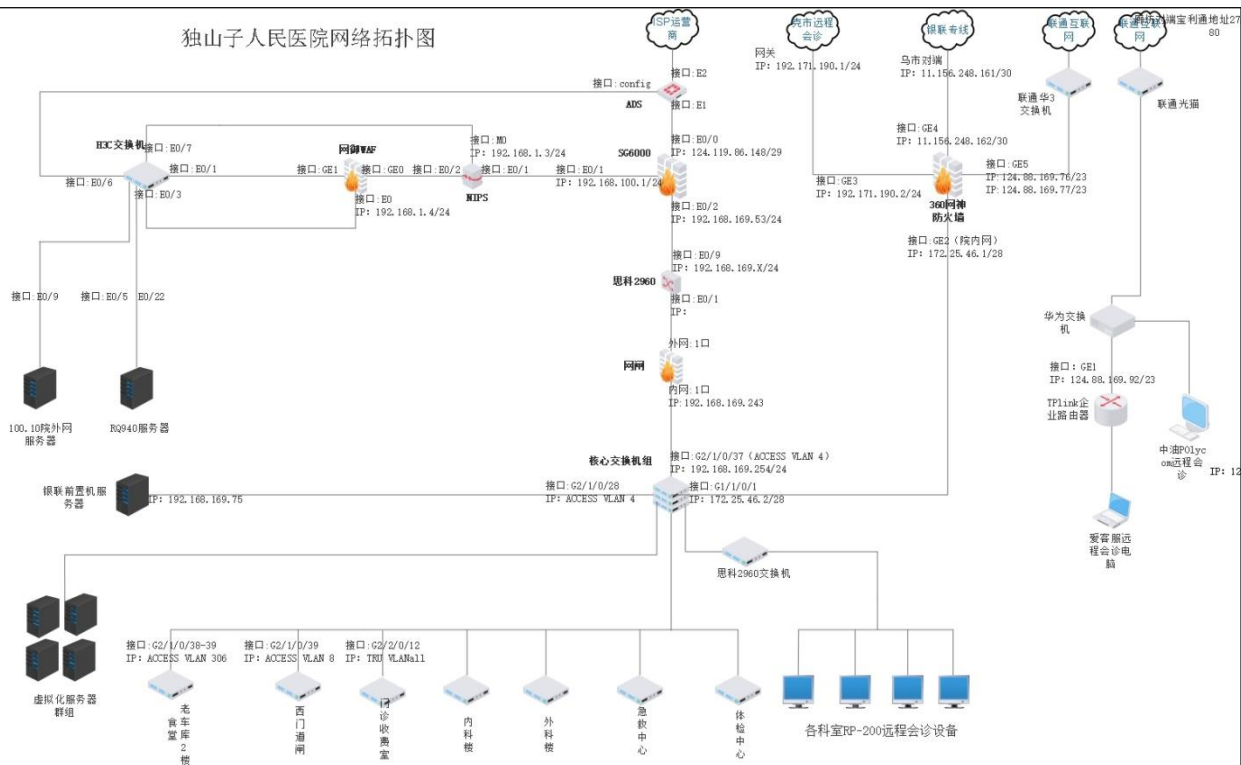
独山子人民医院网络拓扑图

ISP运营商

院市远程会诊

银联专线

联通互联网

联通互联网

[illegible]端室利通地址27 80

网关
IP: 192.171.190.1/24

乌市对端
IP: 11.156.248.161/30

联通华3交换机

联通光猫

接口：config

接口：E2

ADS

接口：E1

H3C交换机

接口：E0/7

接口：E0/1

接口：E0/6

接口：E0/3

网御WAF

接口：GE1

接口：GE0

接口：E0

IP: 192.168.1.4/24

接口：M0
IP: 192.168.1.3/24

接口：E0/2

接口：E0/1

NIPS

接口：E0/0
IP: 124.119.86.148/29

SG6000

接口：E0/1
IP: 192.168.100.1/24

接口：E0/2
IP: 192.168.169.53/24

接口：GE4
IP: 11.156.248.162/30

接口：GE3
IP: 192.171.190.2/24

360网神防火墙

接口：GE5
IP: 124.88.169.76/23
IP: 124.88.169.77/23

接口：GE2（院内网）
IP: 172.25.46.1/28

接口：E0/9
IP: 192.168.169.X/24

思科2960

接口：E0/1
IP:

接口：E0/9

接口：E0/5 E0/22

外网：1口

网闸

内网：1口
IP: 192.168.169.243

华为交换机

接口：GE1
IP: 124.88.169.92/23

TPlink企业路由器

中油POlycom远程会诊

IP: 12

100.10院外网服务器

RQ940服务器

核心交换机组

接口：G2/1/0/37（ACCESS VLAN 4）
IP: 192.168.169.254/24

银联前置机服务器

IP: 192.168.169.75

接口：G2/1/0/28
IP: ACCESS VLAN 4

接口：G1/1/0/1
IP: 172.25.46.2/28

爱客服远程会诊电脑

思科2960交换机

虚拟化服务器群组

接口：G2/1/0/38-39
IP: ACCESS VLAN 306

接口：G2/1/0/39
IP: ACCESS VLAN 8

接口：G2/2/0/12
IP: TRU VLANall

老车库2楼

食堂

西门道闸

门诊收费室

内科楼

外科楼

急救中心

体检中心

各科室RP-200远程会诊设备